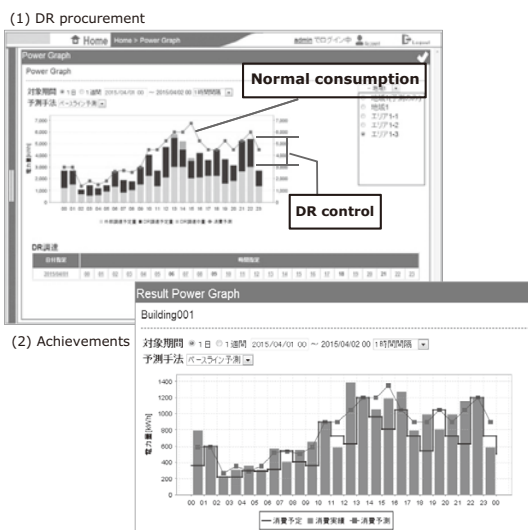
(1) DR procurement

Home Home > Power Graph admin でログイン中 Logout

Power Graph

Power Graph

対象期間 ◉1日 ○1週間 2015/04/01 00 ~ 2015/04/02 00 1時間間隔

予測手法 ベースライン予測

Normal consumption

DR control

地域1
エリア1-1
エリア1-2
エリア1-3

00 01 02 03 04 05 06 07 08 09 10 11 12 13 14 15 16 17 18 19 20 21 22 23

DR調達

| 日付指定 | 時間指定 |
|---|---|
| 2015/04/01 | 00 01 02 03 04 05 06 07 08 09 10 11 12 13 14 15 16 17 18 19 20 21 22 23 |

(2) Achievements

Result Power Graph

Building001

対象期間 ◉1日 ○1週間 2015/04/01 00 ~ 2015/04/02 00 1時間間隔

予測手法 ベースライン予測

1400
1200
1000
800
600
400
200
0

電力量[kWh]

00 01 02 03 04 05 06 07 08 09 10 11 12 13 14 15 16 17 18 19 20 21 22 23 00

消費予定 消費実績 消費予測